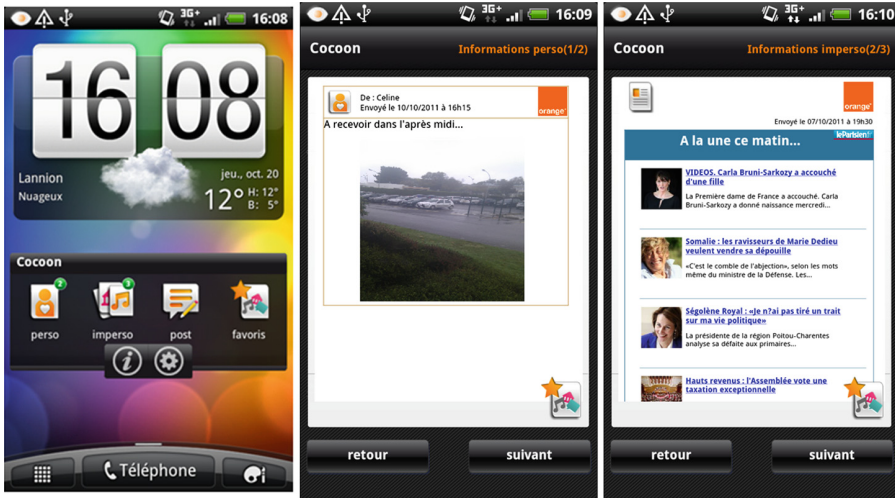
3G+ 16:08

16 08

Lannion
Nuageux

jeu., oct. 20
12° H: 12°
B: 5°

Cocoon
2
perso
3
imperso
post
favoris

Téléphone

3G+ 16:09

Cocoon
Informations perso(1/2)

De : Celine
Envoyé le 10/10/2011 à 16h15
orange
A recevoir dans l'après midi...

retour
suivant

3G+ 16:08

Cocoon
Informations imperso(2/3)

orange
Envoyé le 07/10/2011 à 19h30

A la une ce matin...
le Parisien

VIDEOS. Carla Bruni-Sarkozy a accouché d'une fille
La Première dame de France a accouché. Carla Bruni-Sarkozy a donné naissance mercredi...

Somalie : les ravisseurs de Marie Dedieu veulent vendre sa dépouille
«C'est le comble de l'abjection», selon les mots même du ministère de la Défense. Les...

Ségolène Royal : «Je n'ai pas tiré un trait sur ma vie politique»
La présidente de la région Poitou-Charentes analyse sa défaite aux primaires...

Hauts revenus : l'Assemblée vote une taxation exceptionnelle

retour
suivant